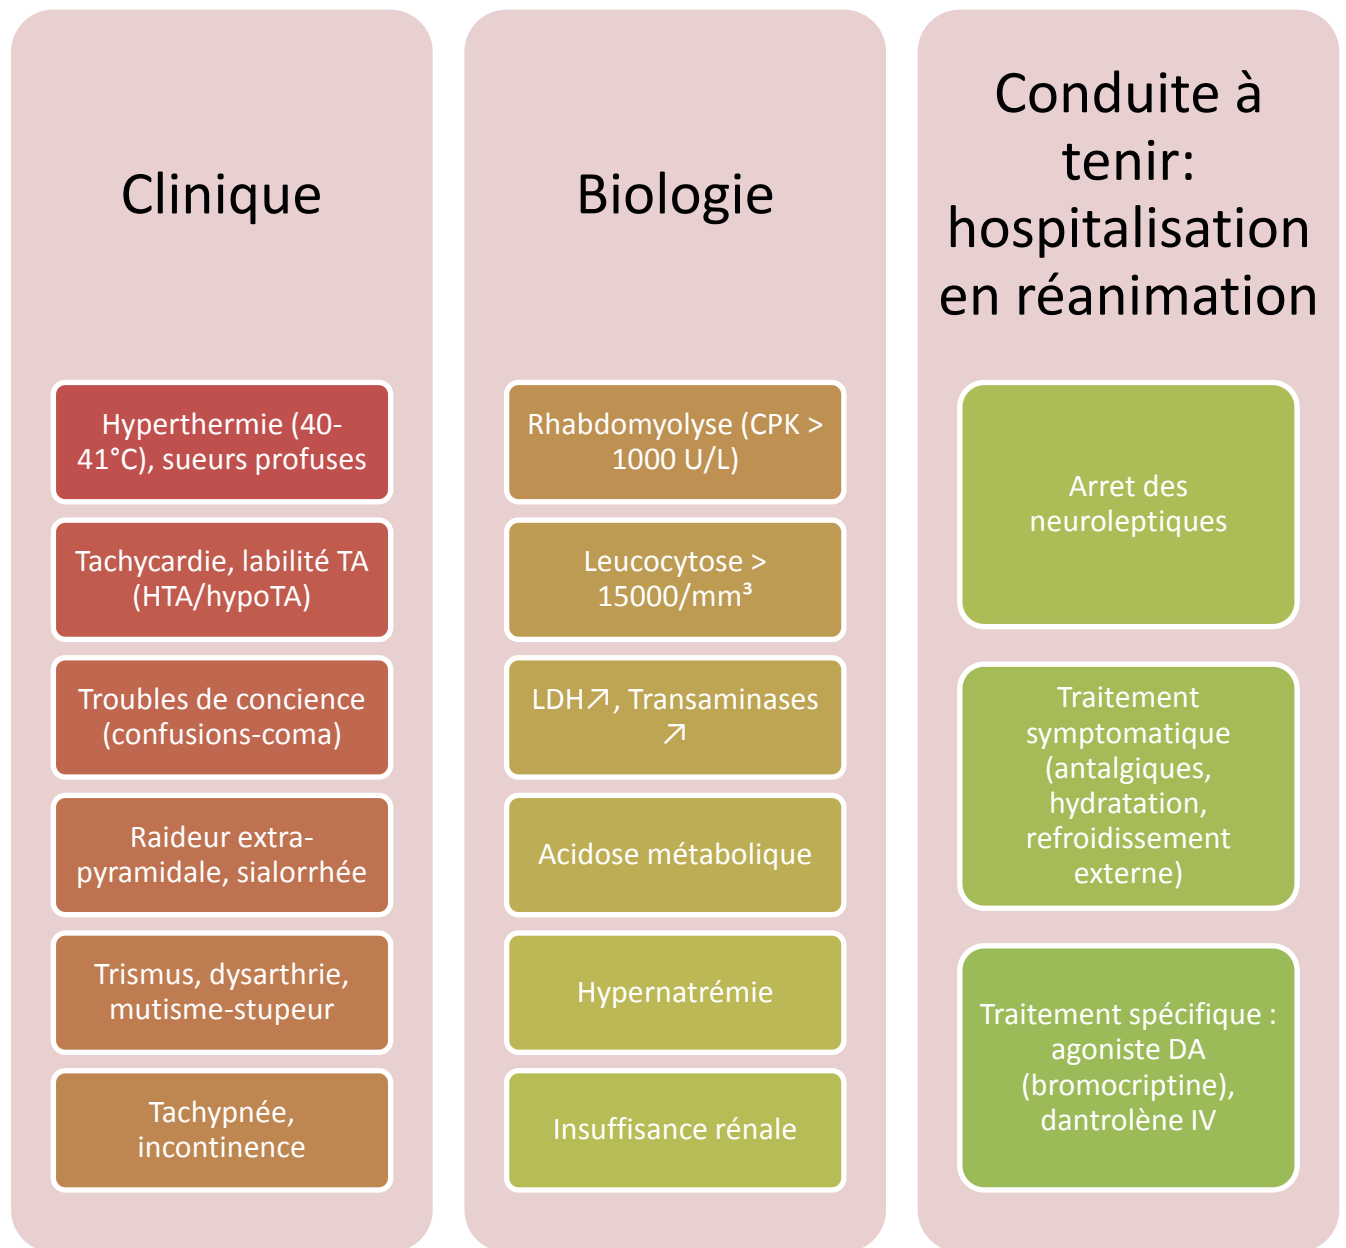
Clinique

Hyperthermie (40-41°C), sueurs profuses

Tachycardie, labilité TA (HTA/hypoTA)

Troubles de concience (confusions-coma)

Raideur extra-pyramidale, sialorrhée

Trismus, dysarthrie, mutisme-stupeur

Tachypnée, incontinence

Biologie

Rhabdomyolyse (CPK > 1000 U/L)

Leucocytose > 15000/mm³

LDH↗, Transaminases ↗

Acidose métabolique

Hypernatrémie

Insuffisance rénale

Conduite à tenir: hospitalisation en réanimation

Arret des neuroleptiques

Traitement symptomatique (antalgiques, hydratation, refroidissement externe)

Traitement spécifique : agoniste DA (bromocriptine), dantrolène IV